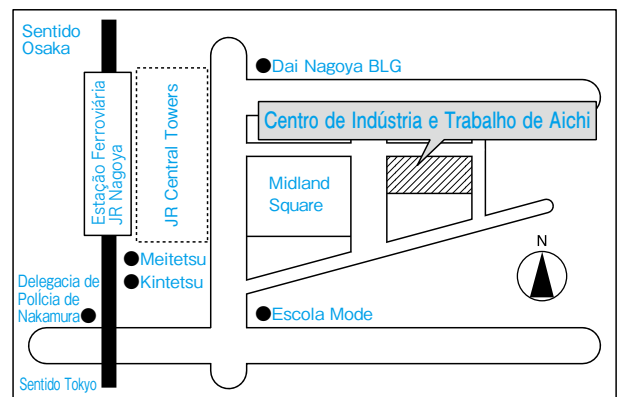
Sentido Osaka

Estação Ferroviária JR Nagoya

JR Central Towers

Dai Nagoya BLG

Centro de Indústria e Trabalho de Aichi

Midland Square

N

Meitetsu

Kintetsu

Delegacia de Polícia de Nakamura

Escola Mode

Sentido Tokyo